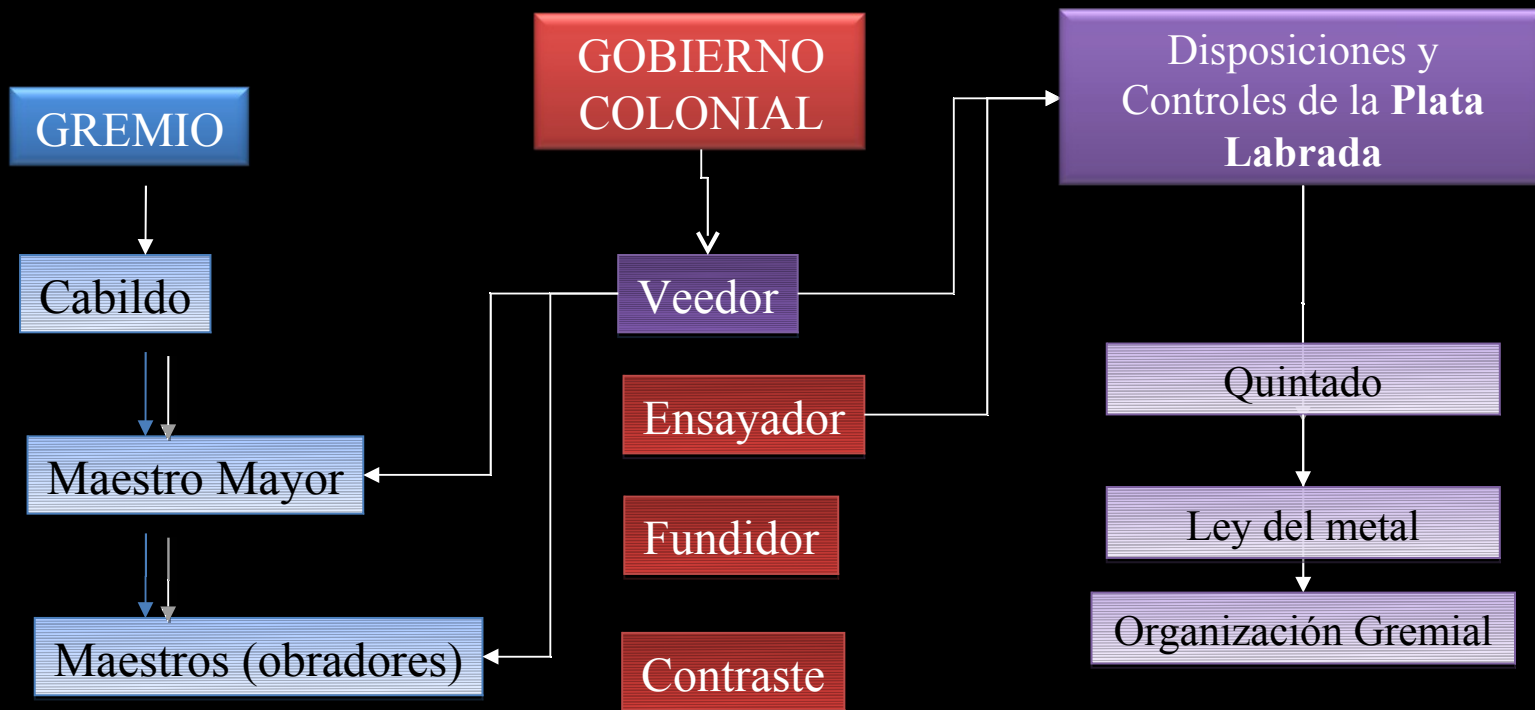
GREMIO

Cabildo

Maestro Mayor

Maestros (obradores)

GOBIERNO COLONIAL

Veedor

Ensayador

Fundidor

Contraste

Disposiciones y Controles de la **Plata Labrada**

Quintado

Ley del metal

Organización Gremial